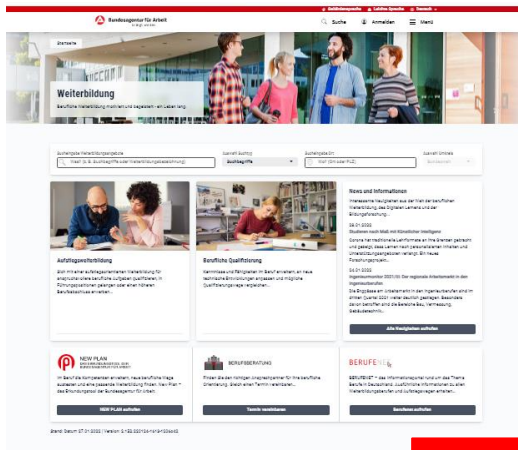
Gebärdensprache | Leichte Sprache | Deutsch

Bundesagentur für Arbeit

Suche | Anmelden | Menü

Startseite

Weiterbildung

Berufliche Weiterbildung meistern und begeistert – ein Leben lang.

Suchbegriffe Weiterbildungsangebote
Inhalt (z. B. Suchbegriffe oder Weiterbildungsbezeichnung)

Auswahl Suchtyp
Suchbegriffe

Suchbegriffe Ort
Wo? (Ort oder PLZ)

Auswahl Umkreis
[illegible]

Aufstiegsweiterbildung

Wollt ihr einen aufstiegsorientierten Weiterbildung für anspruchsvollere berufliche Aufgaben qualifizieren, in Führungspositionen gelangen oder einen höheren Berufsabschluss erreichen...

Berufliche Qualifizierung

Kenntnisse und Fähigkeiten im Beruf erweitern, an neue technische Entwicklungen anpassen und mögliche Qualifizierungswege vergleichen...

News und Informationen

Interessante Neuigkeiten aus der Welt der beruflichen Weiterbildung, des Digitalen Lernens und der Bildungsforschung...

26.01.2022
Studieren nach Maß mit Künstlicher Intelligenz

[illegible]

25.01.2022
Ingenieurmonitor 2021/IV: Der regionale Arbeitsmarkt in den Ingenieurberufen

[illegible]

Alle Neuigkeiten aufrufen

NEW PLAN

Im Berufsfeld Kompetenzen erweitern, neue berufliche Wege ausloten und eine passende Weiterbildung finden. New Plan – das Erkundungstool der Bundesagentur für Arbeit.

NEW PLAN aufrufen

BERUFSBERATUNG

Finden Sie den richtigen Ansprechpartner für Ihre berufliche Orientierung. Gleich einen Termin vereinbaren...

Termin vereinbaren

BERUFENET

BERUFENET – das Informationsportal rund um das Thema Berufe in Deutschland. Ausführliche Informationen zu allen Weiterbildungsberufen und Aufstiegswegen erhalten.

Berufenet aufrufen

Stand: Datum 27.01.2022 | Version: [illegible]